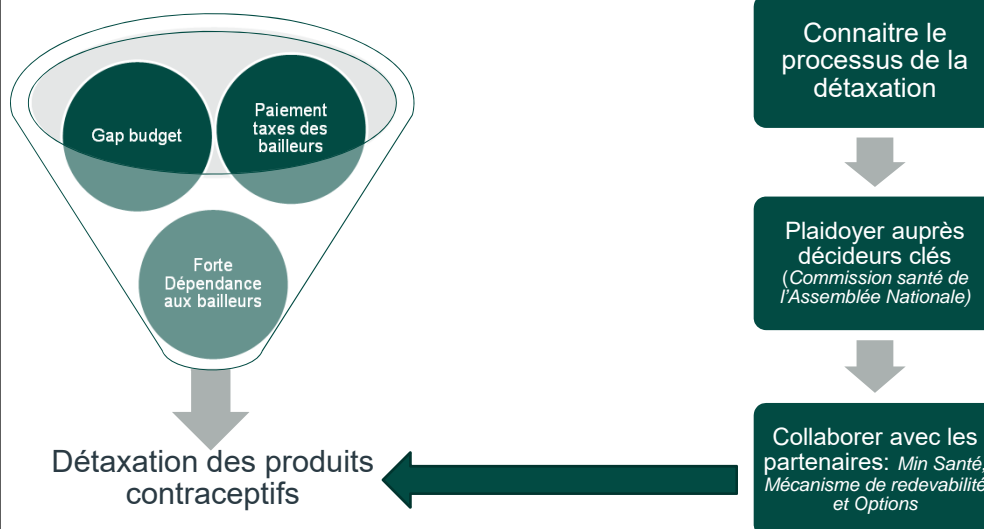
Gap budget

Paiement taxes des bailleurs

Forte Dépendance aux bailleurs

Détaxation des produits contraceptifs

Connaitre le processus de la détaxation

Plaidoyer auprès décideurs clés (Commission santé de l'Assemblée Nationale)

Collaborer avec les partenaires: Min Santé, Mécanisme de redevabilité et Options